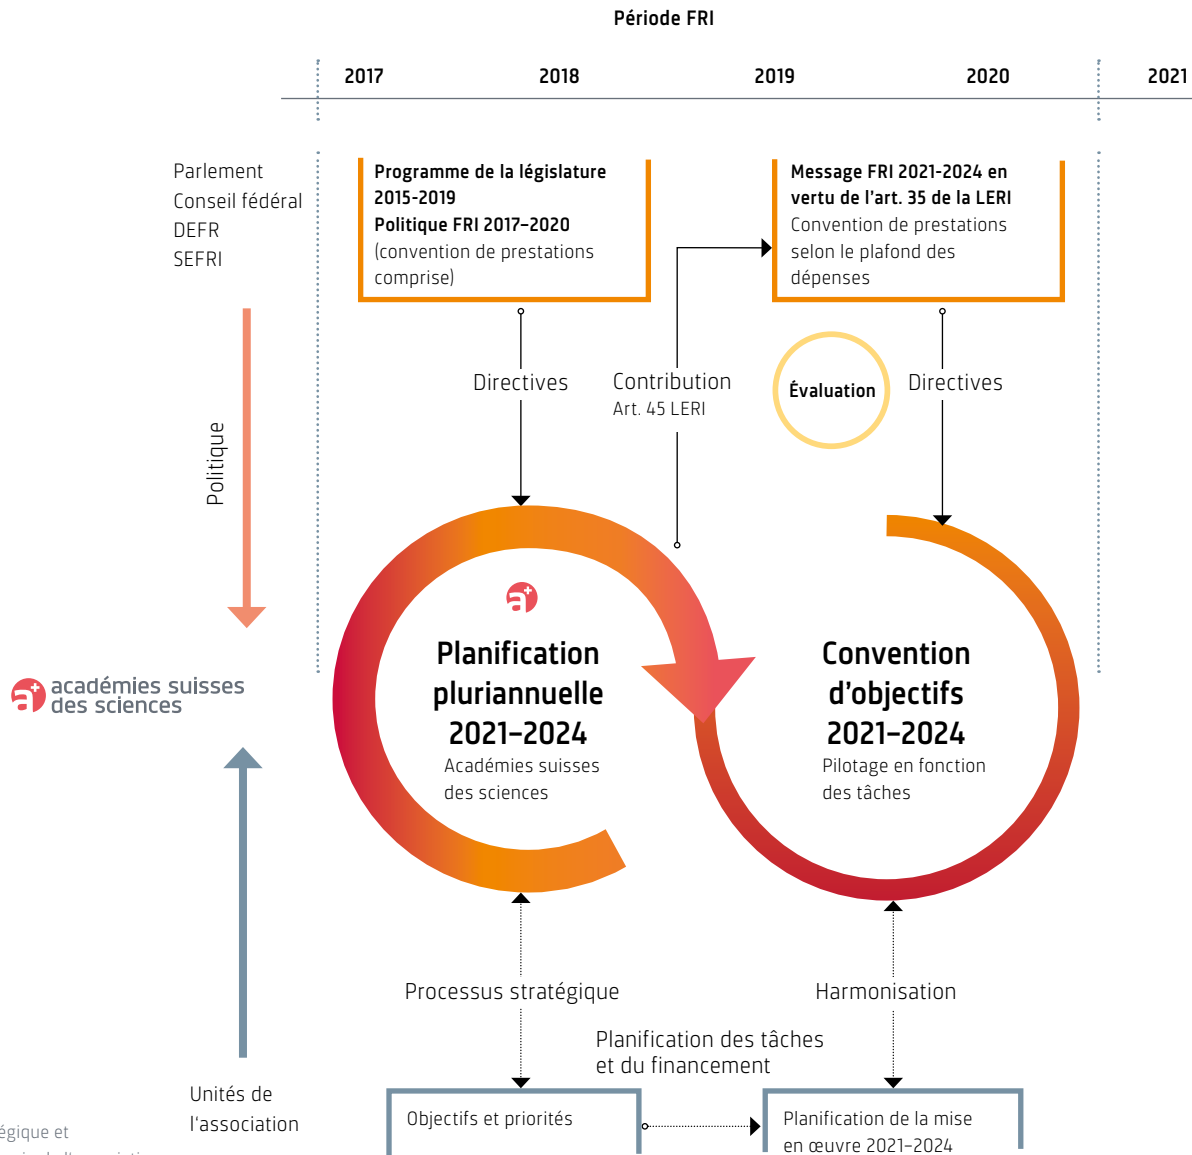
Période FRI

2017
2018
2019
2020
2021

Parlement
Conseil fédéral
DEFR
SEFRI

Programme de la législature 2015-2019
Politique FRI 2017–2020
(convention de prestations comprise)

Message FRI 2021-2024 en vertu de l'art. 35 de la LERI
Convention de prestations selon le plafond des dépenses

Directives

Contribution
Art. 45 LERI

Évaluation

Directives

Politique

académies suisses
des sciences

Planification pluriannuelle 2021–2024
Académies suisses des sciences

Convention d'objectifs 2021–2024
Pilotage en fonction des tâches

Processus stratégique

Harmonisation

Planification des tâches et du financement

Unités de l'association

Objectifs et priorités

Planification de la mise en œuvre 2021–2024

égique et